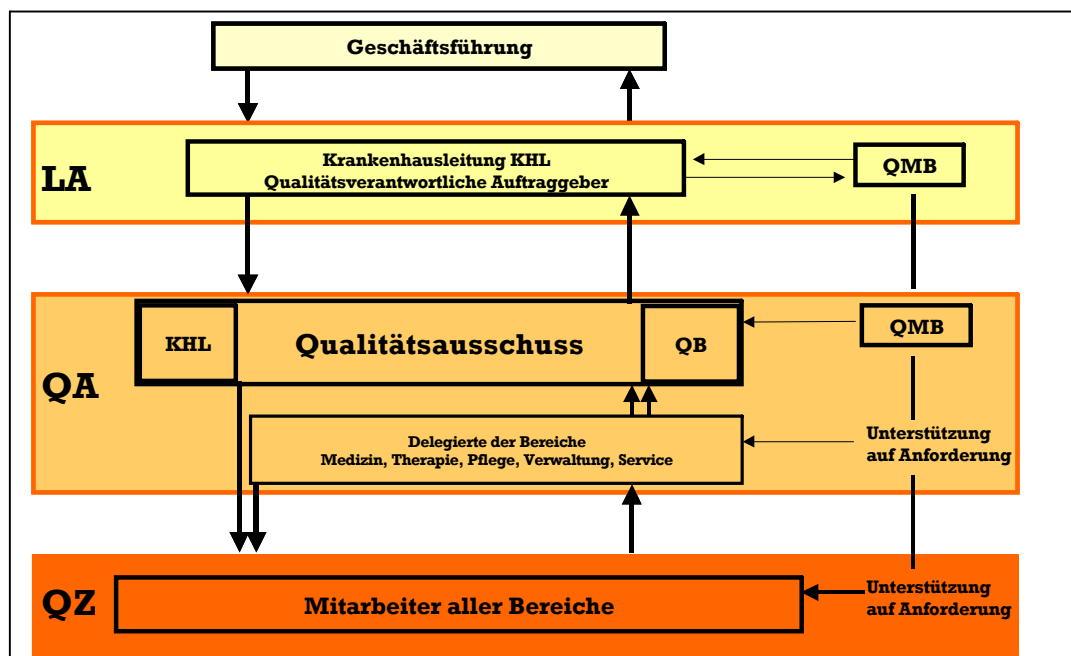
Geschäftsführung

LA

Krankenhausleitung KHL
Qualitätsverantwortliche Auftraggeber

QMB

QA

KHL

Qualitätsausschuss

QB

QMB

Delegierte der Bereiche
Medizin, Therapie, Pflege, Verwaltung, Service

Unterstützung auf Anforderung

QZ

Mitarbeiter aller Bereiche

Unterstützung auf Anforderung